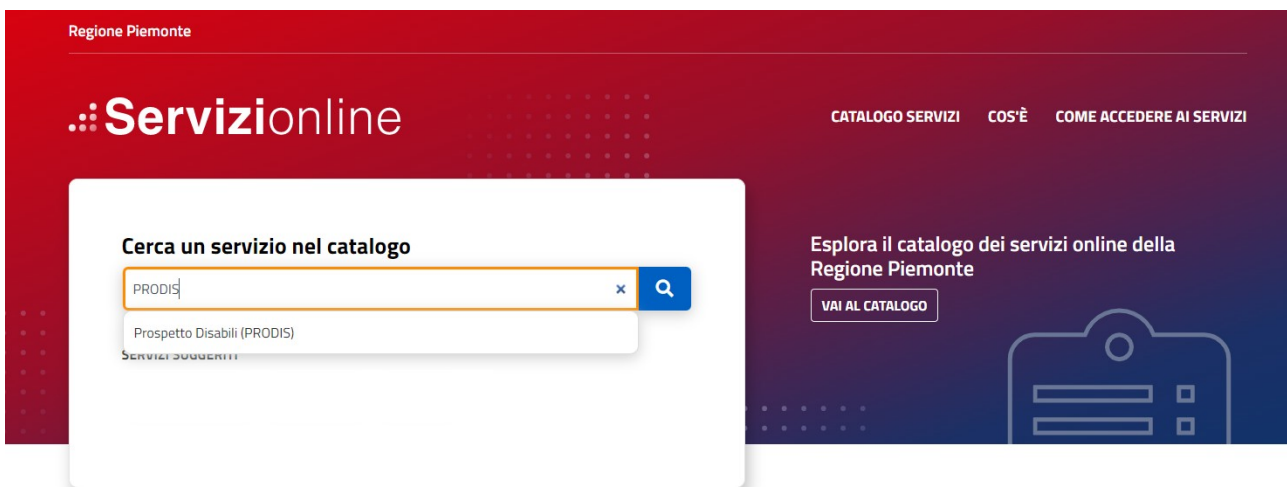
Regione Piemonte

Servizionline

CATALOGO SERVIZI COS'È COME ACCEDERE AI SERVIZI

Cerca un servizio nel catalogo

PRODIS

×

Prospetto Disabili (PRODIS)

SERVIZI SUGGERITI

Esplora il catalogo dei servizi online della Regione Piemonte

VAI AL CATALOGO